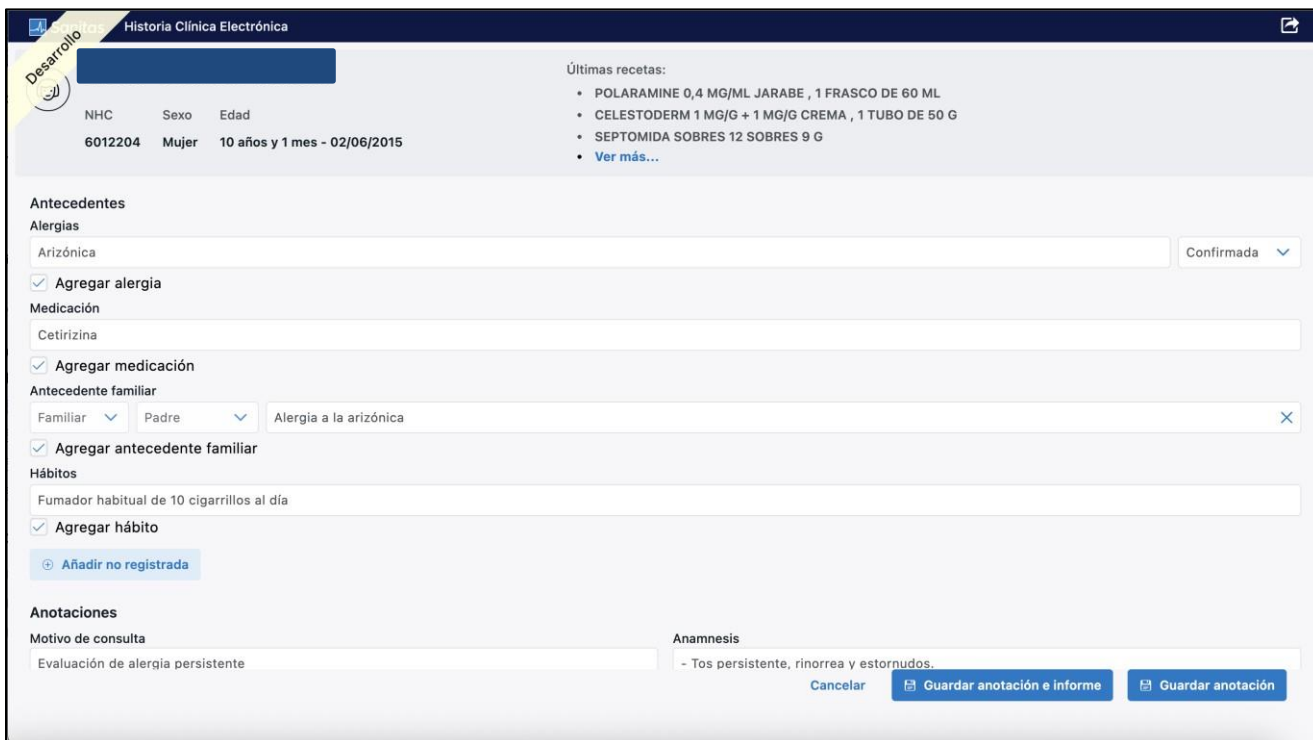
Desarrollo

Historia Clínica Electrónica

NHC Sexo Edad
6012204 Mujer 10 años y 1 mes - 02/06/2015

Últimas recetas:
• POLARAMINE 0,4 MG/ML JARABE , 1 FRASCO DE 60 ML
• CELESTODERM 1 MG/G + 1 MG/G CREMA , 1 TUBO DE 50 G
• SEPTOMIDA SOBRES 12 SOBRES 9 G
• Ver más...

Antecedentes
Alergias
Arizónica
Confirmada
Agregar alergia
Medicación
Cetirizina
Agregar medicación
Antecedente familiar
Familiar Padre Alergia a la arizónica
Agregar antecedente familiar
Hábitos
Fumador habitual de 10 cigarrillos al día
Agregar hábito
Añadir no registrada

Anotaciones
Motivo de consulta
Evaluación de alergia persistente
Anamnesis
- Tos persistente, rinorrea y estornudos.
Cancelar
Guardar anotación e informe
Guardar anotación